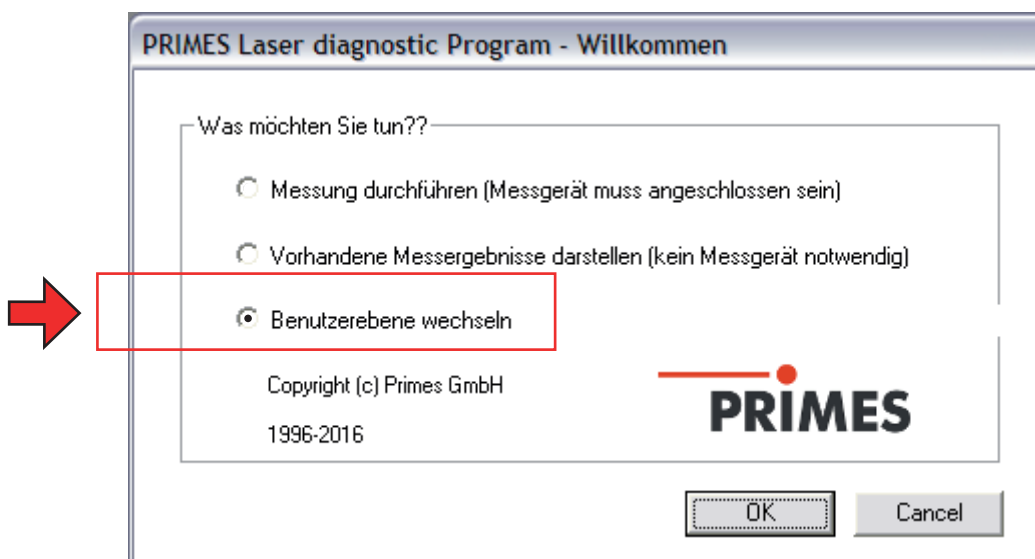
PRIMES Laser diagnostic Program - Willkommen

Was möchten Sie tun??

Messung durchführen (Messgerät muss angeschlossen sein)

Vorhandene Messergebnisse darstellen (kein Messgerät notwendig)

Benutzerebene wechseln

Copyright (c) Primes GmbH

1996-2016

PRIMES

OK

Cancel